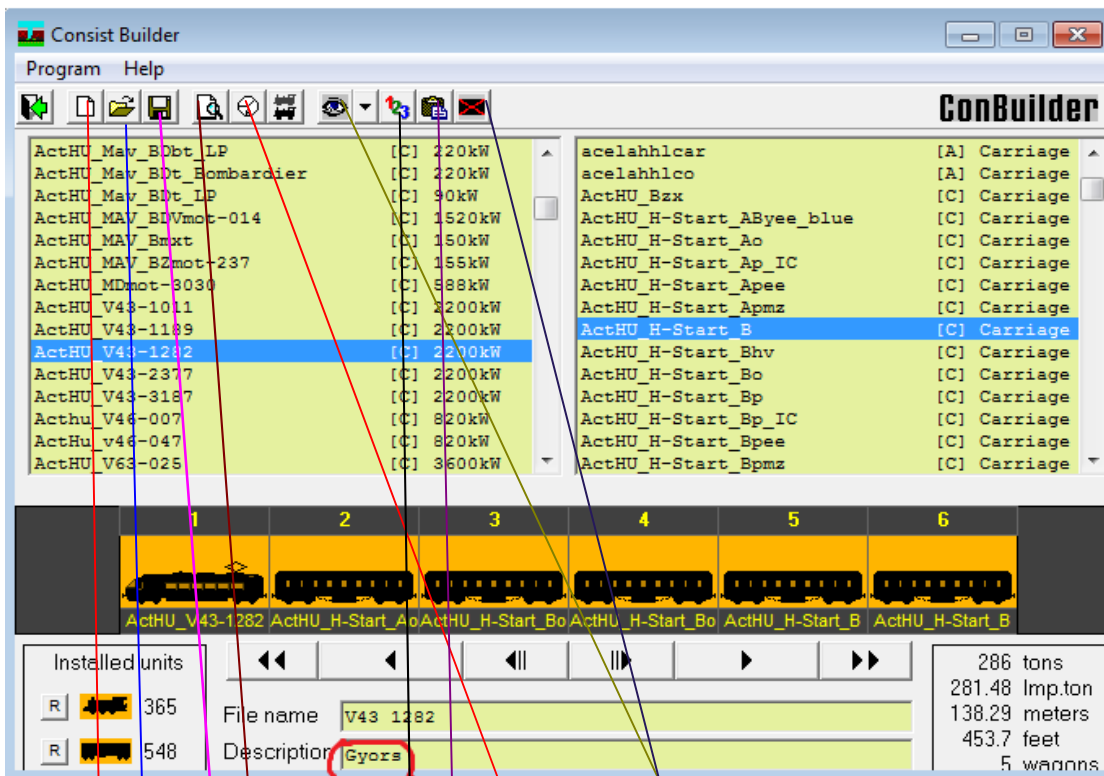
Consist Builder

Program Help

ConBuilder

| | | |
|---|---|---|
| ActHU_Mav_BDbt_LP | [C] | 220kW |
| ActHU_Mav_BDt_Bombardier | [C] | 220kW |
| ActHU_Mav_BDt_LP | [C] | 90kW |
| ActHU_MAV_BDVmot-014 | [C] | 1520kW |
| ActHU_MAV_Bmxt | [C] | 150kW |
| ActHU_MAV_BZmot-237 | [C] | 155kW |
| ActHU_MDmot-3030 | [C] | 588kW |
| ActHU_V43-1011 | [C] | 2200kW |
| ActHU_V43-1189 | [C] | 2200kW |
| ActHU_V43-1282 | [C] | 2200kW |
| ActHU_V43-2377 | [C] | 2200kW |
| ActHU_V43-3187 | [C] | 2200kW |
| Acthu_V46-007 | [C] | 820kW |
| ActHu_v46-047 | [C] | 820kW |
| ActHU_V63-025 | [C] | 3600kW |

| | | |
|---|---|---|
| acelahhlcar | [A] | Carriage |
| acelahhlco | [A] | Carriage |
| ActHU_Bzx | [C] | Carriage |
| ActHU_H-Start_AByee_blue | [C] | Carriage |
| ActHU_H-Start_Ao | [C] | Carriage |
| ActHU_H-Start_Ap_IC | [C] | Carriage |
| ActHU_H-Start_Apee | [C] | Carriage |
| ActHU_H-Start_Apmz | [C] | Carriage |
| ActHU_H-Start_B | [C] | Carriage |
| ActHU_H-Start_Bhv | [C] | Carriage |
| ActHU_H-Start_Bo | [C] | Carriage |
| ActHU_H-Start_Bp | [C] | Carriage |
| ActHU_H-Start_Bp_IC | [C] | Carriage |
| ActHU_H-Start_Bpee | [C] | Carriage |
| ActHU_H-Start_Bpmz | [C] | Carriage |

1 2 3 4 5 6

ActHU_V43-1282 ActHU_H-Start_Ao ActHU_H-Start_Bo ActHU_H-Start_Bo ActHU_H-Start_B ActHU_H-Start_B

Installed units
R 365
R 548

File name V43 1282
Description Gyors

286 tons
281.48 Imp.ton
138.29 meters
453.7 feet
5 wagons